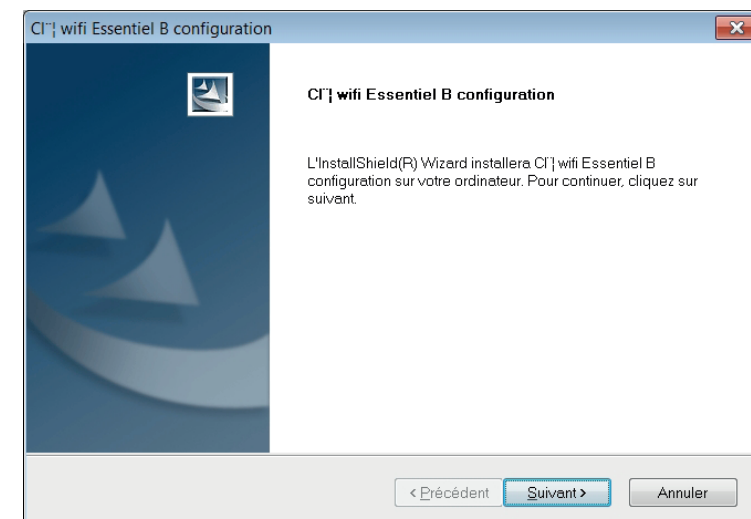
Cl¨¦ wifi Essentiel B configuration

Cl¨¦ wifi Essentiel B configuration

L'InstallShield(R) Wizard installera Cl¨¦ wifi Essentiel B configuration sur votre ordinateur. Pour continuer, cliquez sur suivant.

< Précédent

Suivant >

Annuler